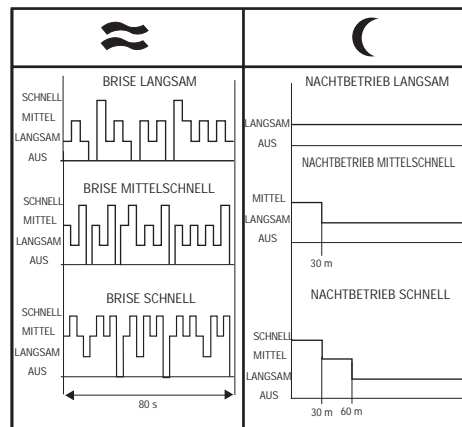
BRISE LANGSAM

SCHNELL
MITTEL
LANGSAM
AUS

BRISE MITTELSCHNELL

SCHNELL
MITTEL
LANGSAM
AUS

BRISE SCHNELL

SCHNELL
MITTEL
LANGSAM
AUS

80 s

NACHTBETRIEB LANGSAM

LANGSAM
AUS

NACHTBETRIEB MITTELSCHNELL

MITTEL
LANGSAM
AUS

30 m

NACHTBETRIEB SCHNELL

SCHNELL
MITTEL
LANGSAM
AUS

30 m 60 m